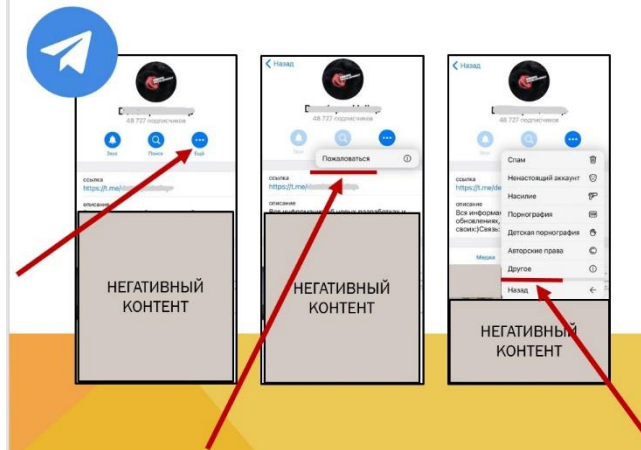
D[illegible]
48 727 подписчиков

Звук Поиск Ещё

ссылка
https://t.me/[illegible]

описание

НЕГАТИВНЫЙ КОНТЕНТ

Назад

D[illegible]
48 727 подписчиков

Звук

Пожаловаться

ссылка
https://t.me/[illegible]

описание
Вся информация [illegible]

НЕГАТИВНЫЙ КОНТЕНТ

Назад

48 727 подписчиков

ссылка
https://t.me/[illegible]

описание
Вся информац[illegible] обновления,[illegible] своих:)Связ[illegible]

Медиа

Спам
Ненастоящий аккаунт
Насилие
Порнография
Детская порнография
Авторские права
Другое
Назад

НЕГАТИВНЫЙ КОНТЕНТ